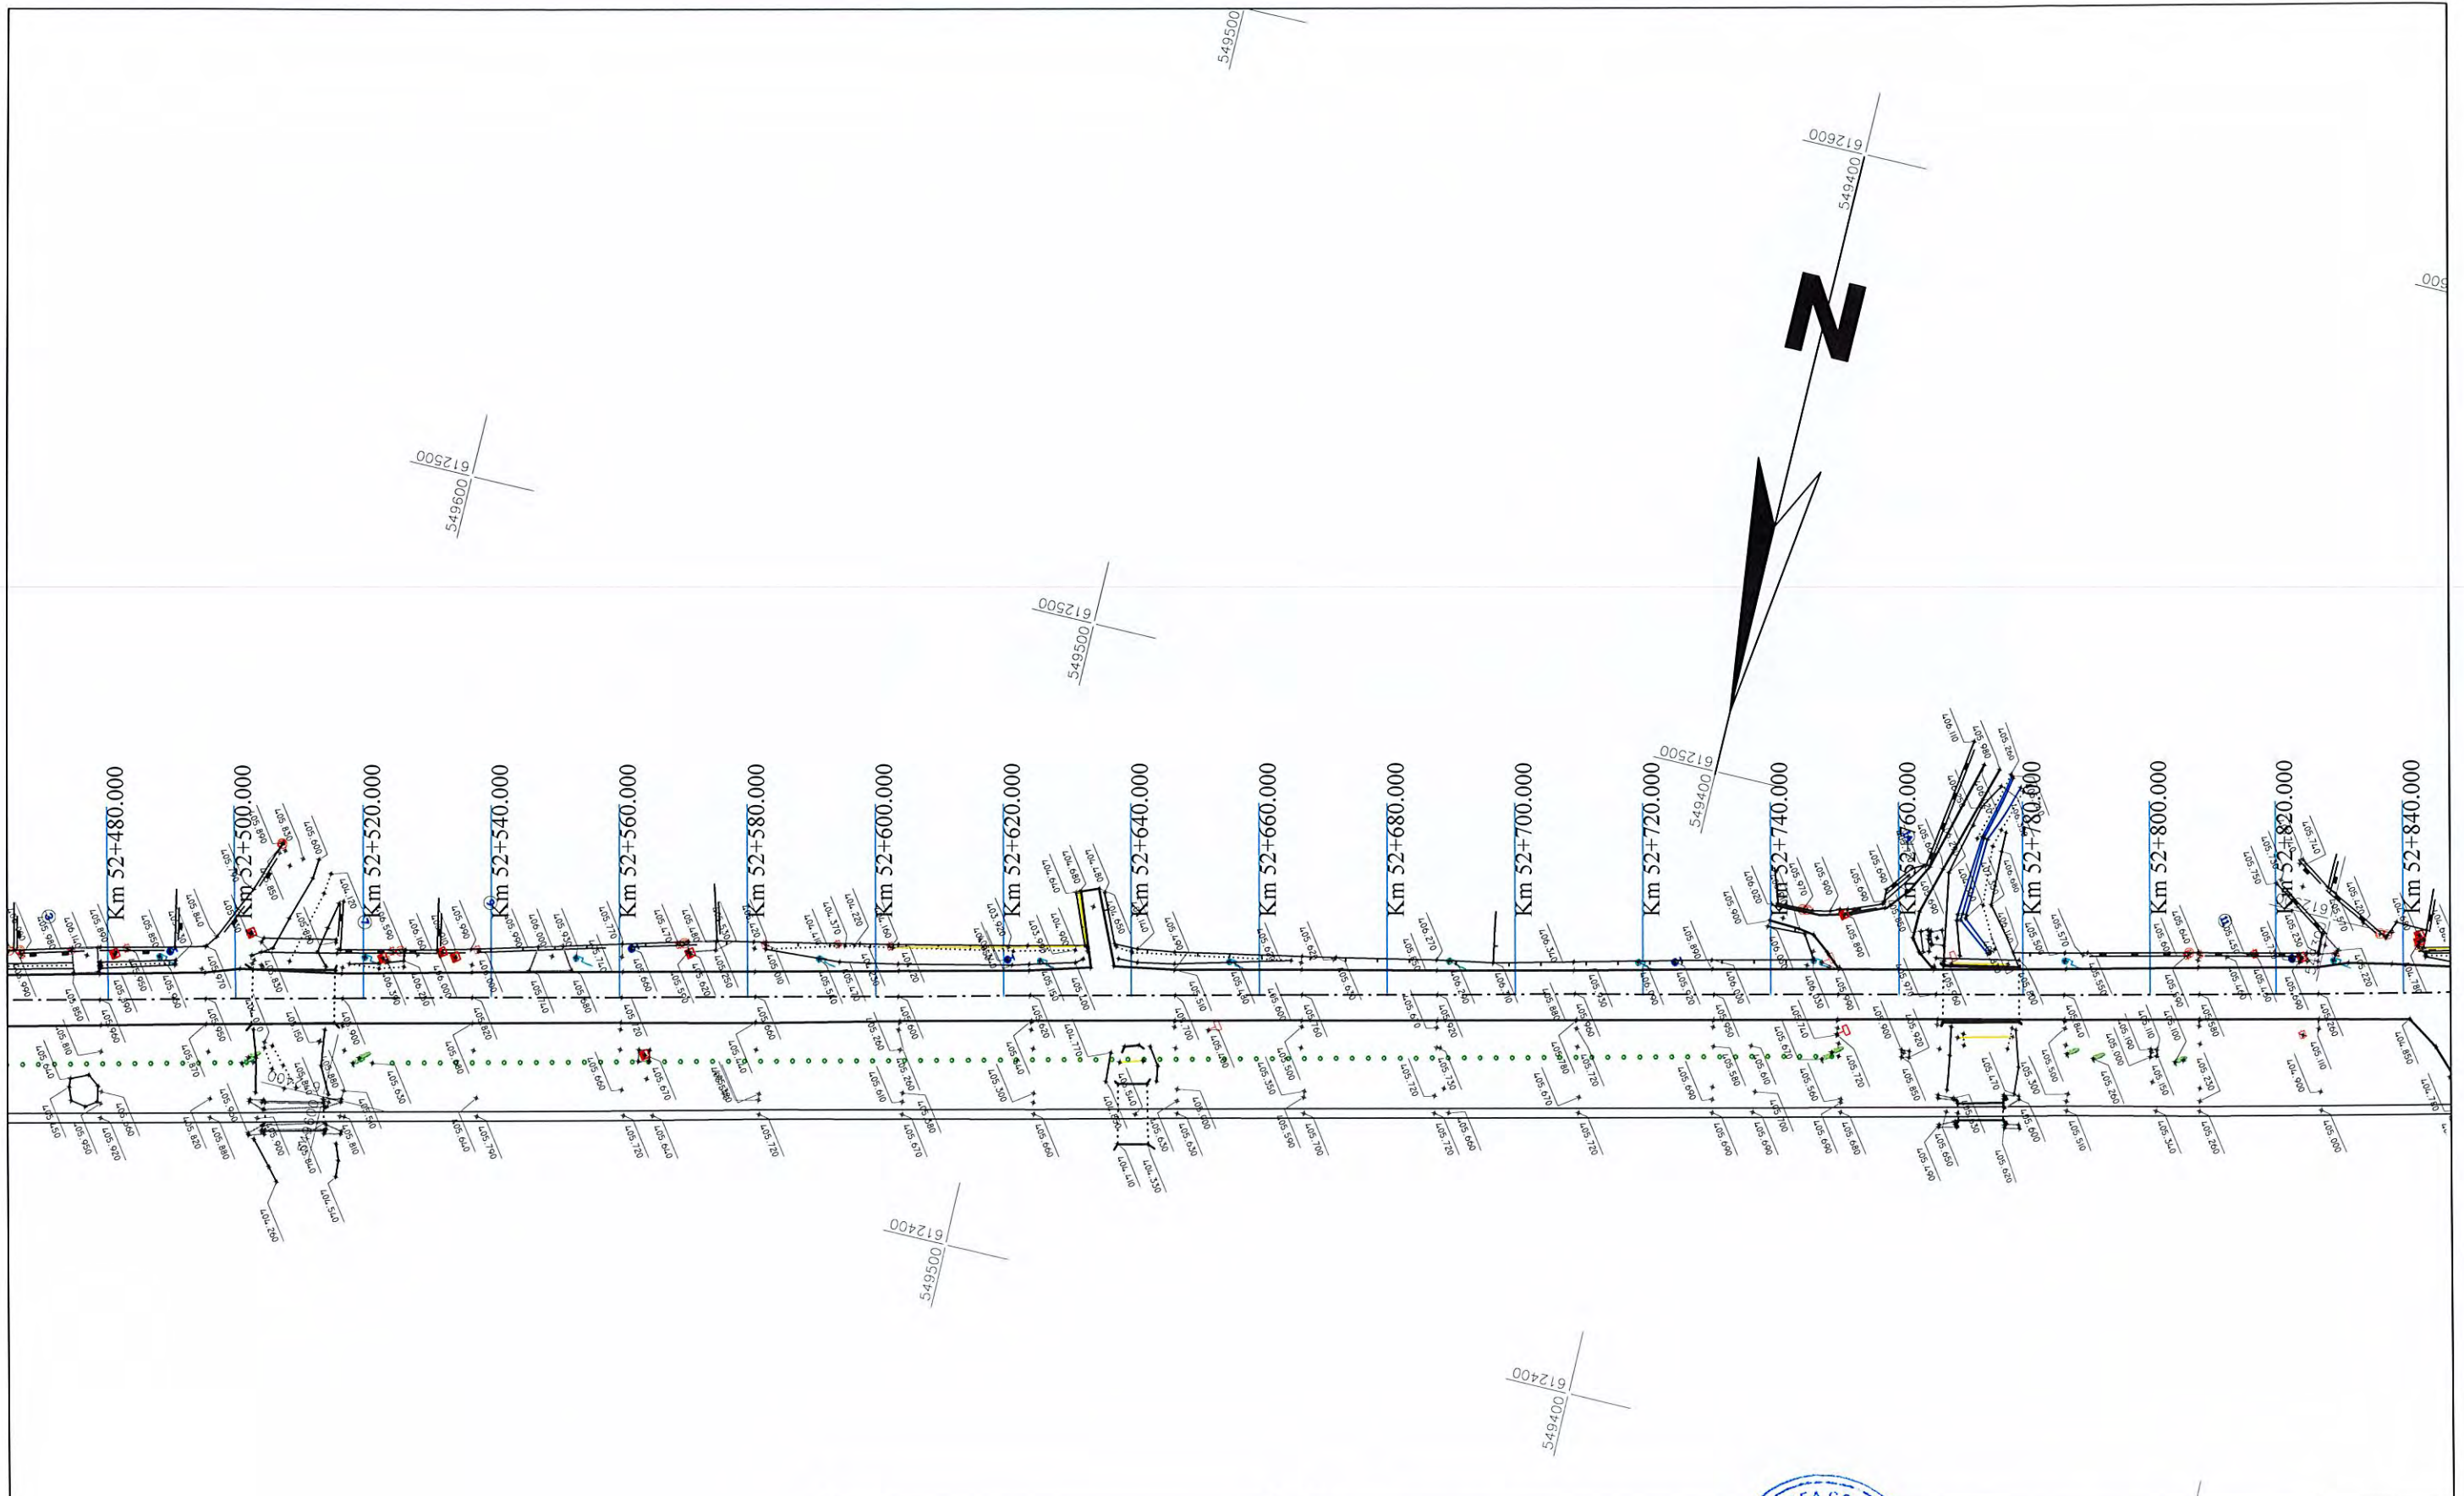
549500

612600
549400

N

612500
549600

612500
549500

612500
549400

Km 52+480.000
Km 52+500.000
Km 52+520.000
Km 52+540.000
Km 52+560.000
Km 52+580.000
Km 52+600.000
Km 52+620.000
Km 52+640.000
Km 52+660.000
Km 52+680.000
Km 52+700.000
Km 52+720.000
Km 52+740.000
Km 52+760.000
Km 52+780.000
Km 52+800.000
Km 52+820.000
Km 52+840.000

612400
549500

612400
549400